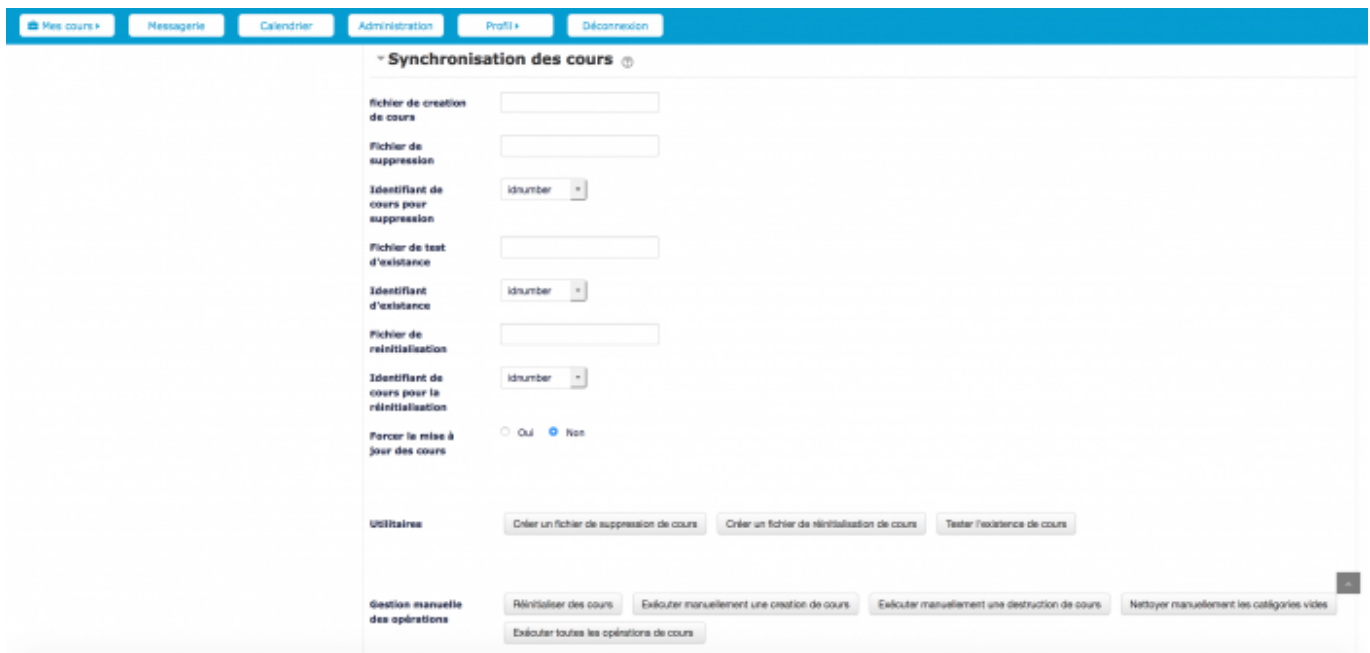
Mes cours ▸ Messagerie Calendrier Administration Profil ▸ Déconnexion

Synchronisation des cours

fichier de creation de cours

Fichier de suppression

Identifiant de cours pour suppression idnumber

Fichier de test d'existance

Identifiant d'existance idnumber

Fichier de reinitialisation

Identifiant de cours pour la réinitialisation idnumber

Forcer la mise à jour des cours Oui Non

Utilitaires Créer un fichier de suppression de cours Créer un fichier de réinitialisation de cours Tester l'existence de cours

Gestion manuelle des opérations Réinitialiser des cours Exécuter manuellement une creation de cours Exécuter manuellement une destruction de cours Nettoyer manuellement les catégories vides Exécuter toutes les opérations de cours